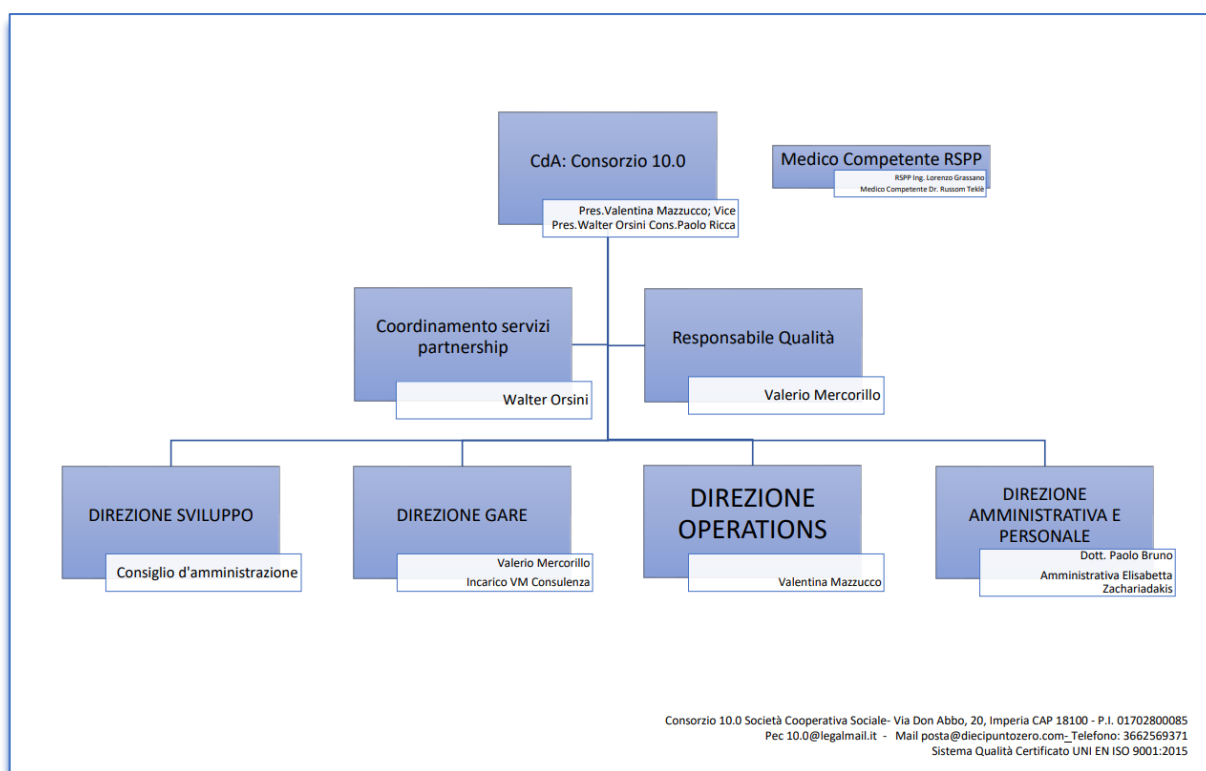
CdA: Consorzio 10.0

Pres.Valentina Mazzucco; Vice Pres.Walter Orsini Cons.Paolo Ricca

Medico Competente RSPP

RSPP Ing. Lorenzo Grassano
Medico Competente Dr. Russom Teklè

Coordinamento servizi partnership

Walter Orsini

Responsabile Qualità

Valerio Mercorillo

DIREZIONE SVILUPPO

Consiglio d'amministrazione

DIREZIONE GARE

Valerio Mercorillo
Incarico VM Consulenza

DIREZIONE OPERATIONS

Valentina Mazzucco

DIREZIONE AMMINISTRATIVA E PERSONALE

Dott. Paolo Bruno
Amministrativa Elisabetta Zachariadakis

Consorzio 10.0 Società Cooperativa Sociale- Via Don Abbo, 20, Imperia CAP 18100 - P.I. 01702800085
Pec 10.0@legalmail.it - Mail posta@diecipuntozero.com_Telefono: 3662569371
Sistema Qualità Certificato UNI EN ISO 9001:2015